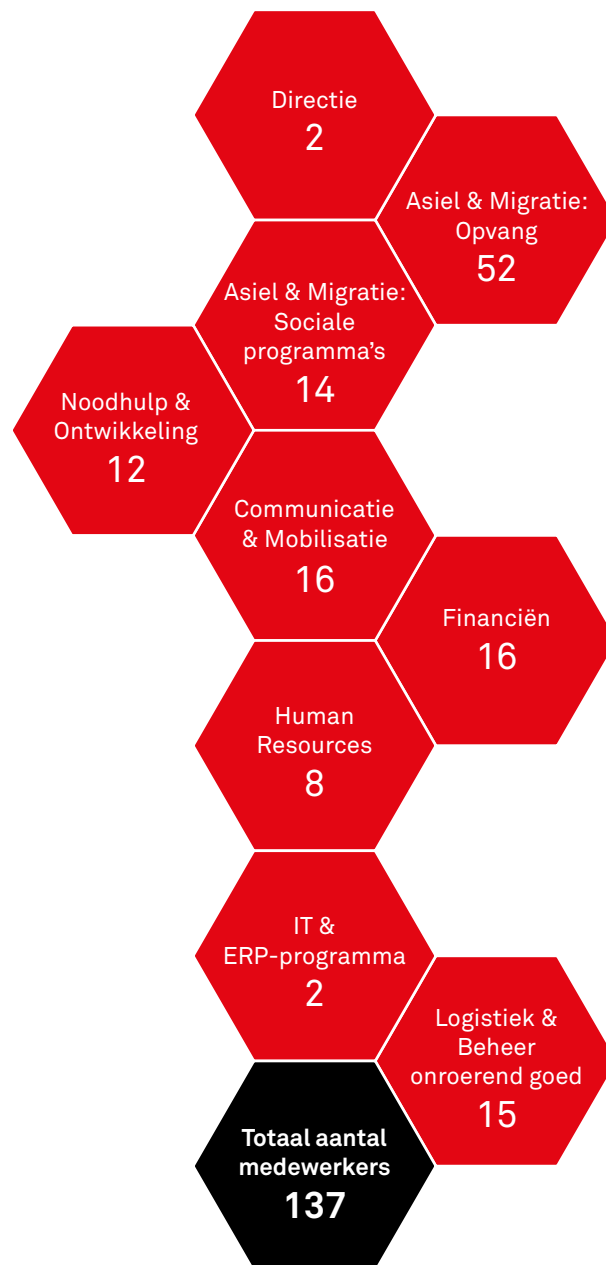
Directie
2

Asiel & Migratie: Opvang
52

Asiel & Migratie: Sociale programma's
14

Noodhulp & Ontwikkeling
12

Communicatie & Mobilisatie
16

Financiën
16

Human Resources
8

IT & ERP-programma
2

Logistiek & Beheer onroerend goed
15

Totaal aantal medewerkers
137